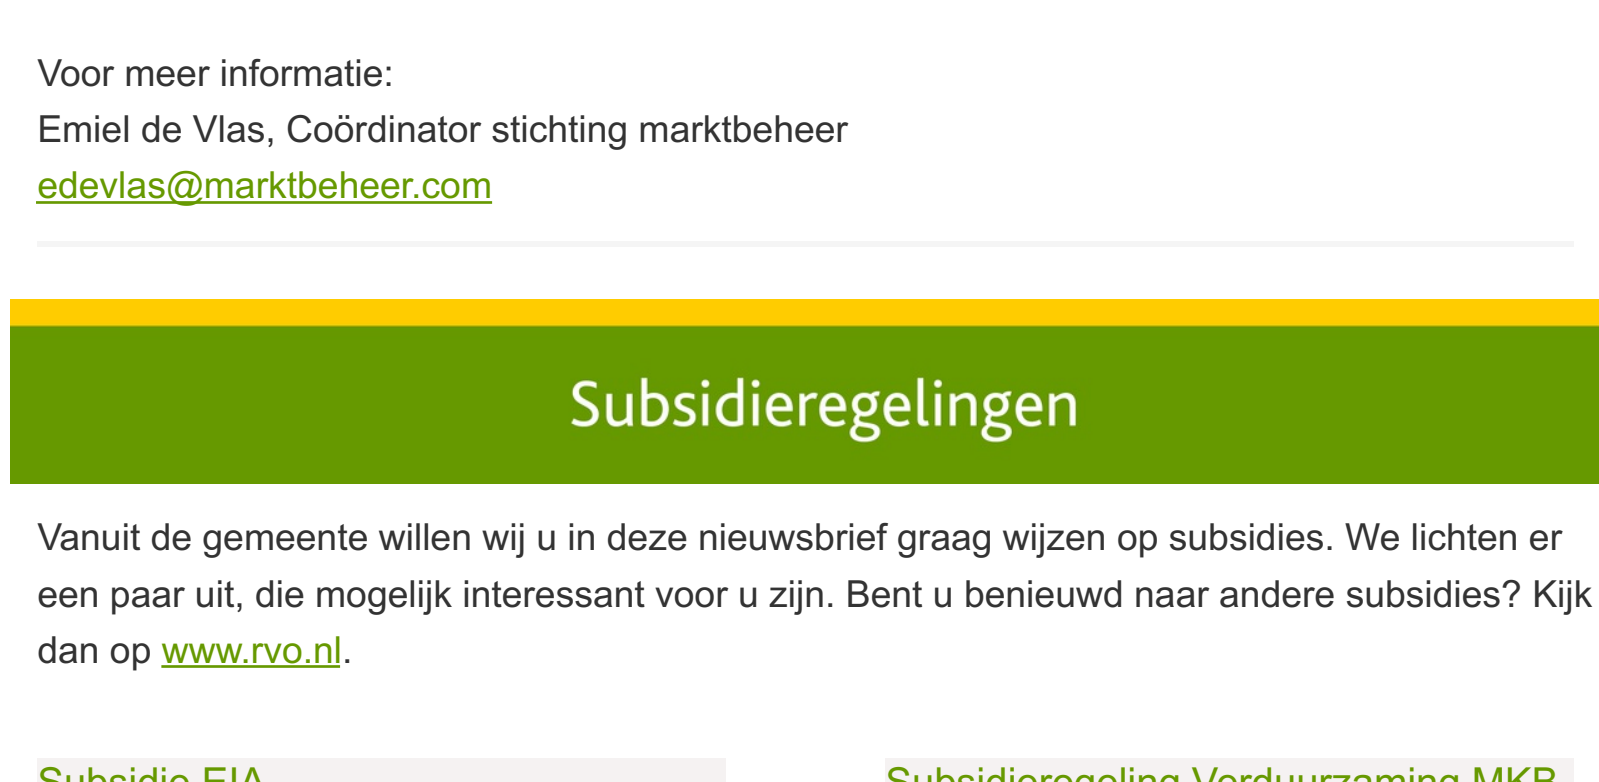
Voor meer informatie:
Emiel de Vlas, Coördinator stichting marktbeheer
edevlas@marktbeheer.com

Subsidieregelingen

Vanuit de gemeente willen wij u in deze nieuwsbrief graag wijzen op subsidies. We lichten er een paar uit, die mogelijk interessant voor u zijn. Bent u benieuwd naar andere subsidies? Kijk dan op www.rvo.nl.

Subsidie EIA

Subsidieregeling Verduurzaming MKB